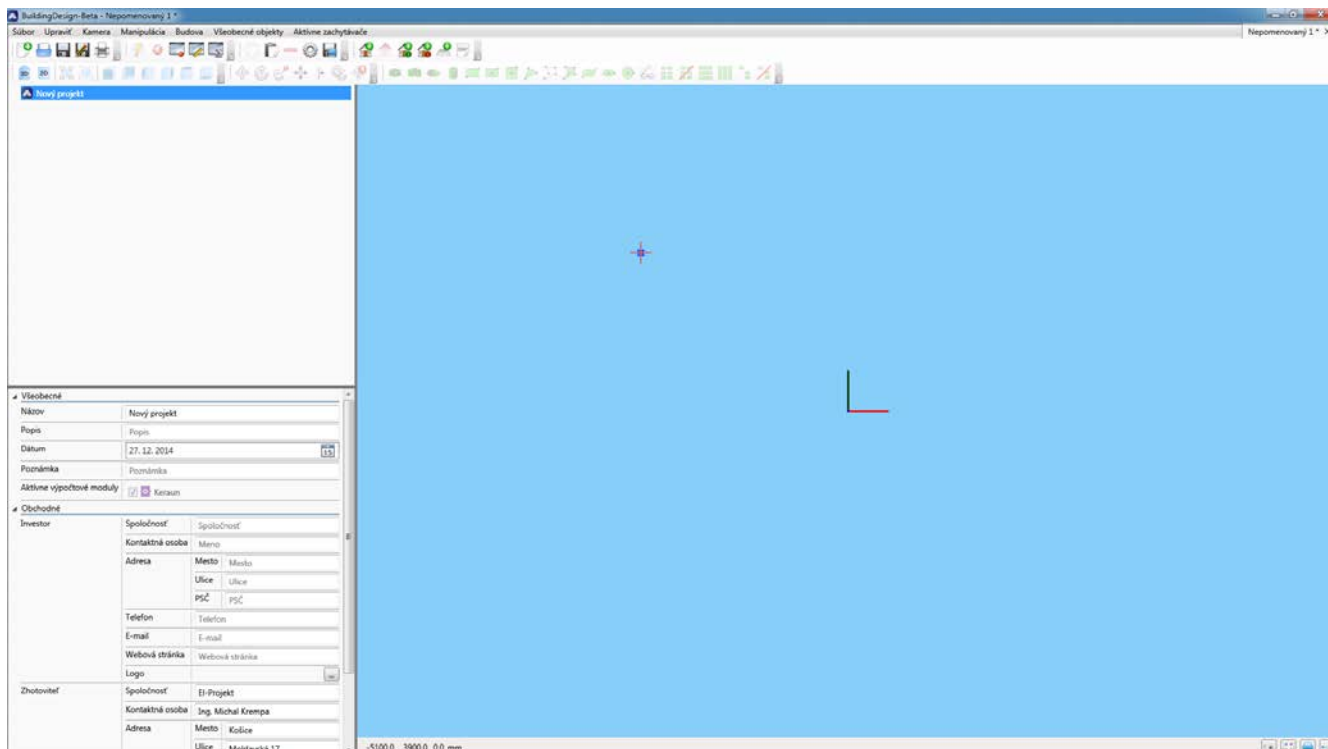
BuildingDesign-Beta - Nepomenovaný 1 *

Súbor Upraviť Kamera Manipulácia Budova Všeobecné objekty Aktívne zachytávače

Nepomenovaný 1 *

3D 2D

Nový projekt

Všeobecné

| Názov | Nový projekt |
|---|---|
| Popis | Popis |
| Dátum | 27. 12. 2014 |
| Poznámka | Poznámka |
| Aktívne výpočtové moduly | Keraun |

Obchodné

| Investor | Spoločnosť | Spoločnosť | |
|---|---|---|---|
| | Kontaktná osoba | Meno | |
| | Adresa | Mesto | Mesto |
| | | Ulice | Ulice |
| | | PSČ | PSČ |
| | Telefon | Telefon | |
| | E-mail | E-mail | |
| | Webová stránka | Webová stránka | |
| | Logo | | |
| Zhotoviteľ | Spoločnosť | El-Projekt | |
| | Kontaktná osoba | Ing. Michal Krempa | |
| | Adresa | Mesto | Košice |
| | | Ulice | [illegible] 17 |

-5100.0, 3900.0, 0.0 mm